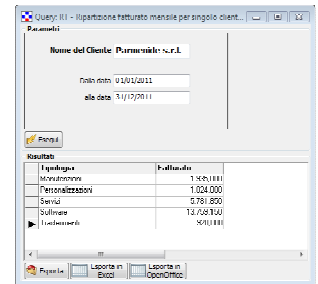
Query: R1 - Ripartizione fatturato mensile per singolo client...

Parametri

Nome del Cliente Parmenide s.r.l.

Dalla data 01/01/2011

alla data 31/12/2011

Esegui

Risultati

| Tipologia | Fatturato |
|---|---|
| Manutenzioni | 1.550.000 |
| Personalizzazioni | 1.024.000 |
| Servizi | 5.781.850 |
| Software | 13.759.160 |
| Trasferimenti | 510.000 |

Esporta | Esporta in Excel | Esporta in OpenOffice